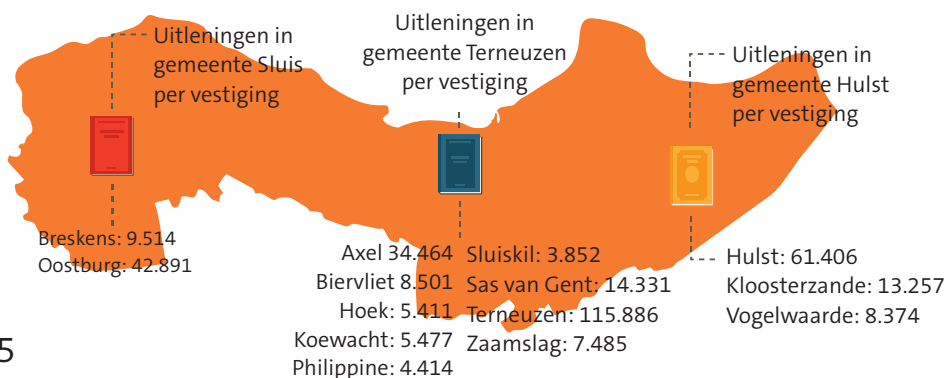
Uitleningen in gemeente Sluis per vestiging

Uitleningen in gemeente Terneuzen per vestiging

Uitleningen in gemeente Hulst per vestiging

Breskens: 9.514
Oostburg: 42.891

Axel 34.464
Biervliet 8.501
Hoek: 5.411
Koewacht: 5.477
Philippine: 4.414

Sluiskil: 3.852
Sas van Gent: 14.331
Terneuzen: 115.886
Zaamslag: 7.485

Hulst: 61.406
Kloosterzande: 13.257
Vogelwaarde: 8.374

5